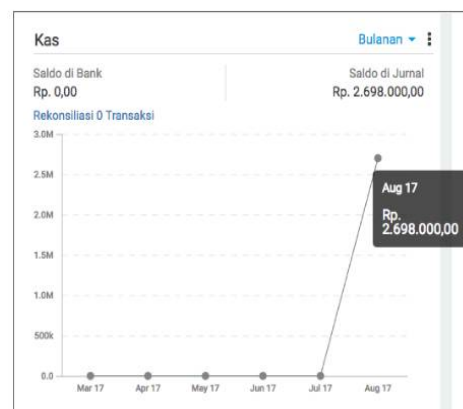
Kas

Bulanan ▾

Saldo di Bank
Rp. 0,00

Saldo di Jurnal
Rp. 2.698.000,00

Rekonsiliasi 0 Transaksi

3.0M
2.5M
2.0M
1.5M
1.0M
500k
0.0

Mar 17
Apr 17
May 17
Jun 17
Jul 17
Aug 17

Aug 17
Rp. 2.698.000,00